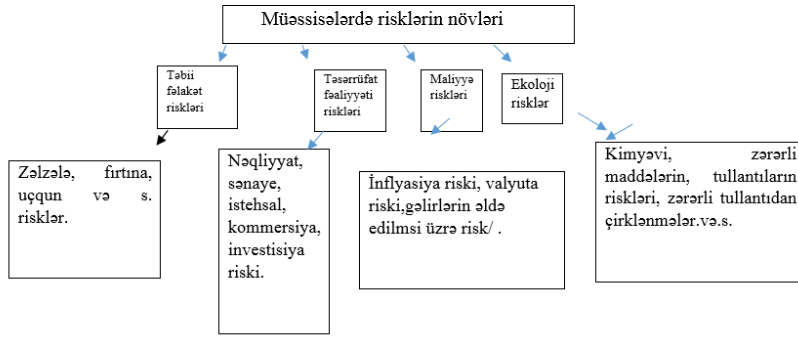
Müəssisələrdə risklərin növləri

Təbii fəlakət riskləri

Təsərrüfat fəaliyyəti riskləri

Maliyyə riskləri

Ekoloji risklər

Zəlzələ, fırtına, uçqun və s. risklər.

Nəqliyyat, sənaye, istehsal, kommersiya, investisiya riski.

İnflyasiya riski, valyuta riski,gəlirlərin əldə edilmsi üzrə risk/ .

Kimyəvi, zərərli maddələrin, tullantıların riskləri, zərərli tullantıdan çirklənmələr.və.s.